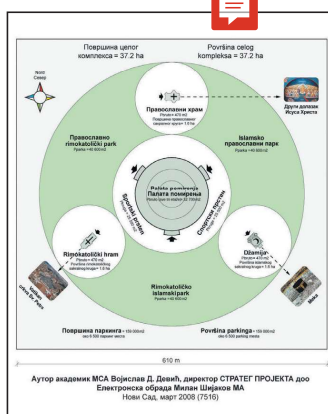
Површина целог комплекса = 37.2 ha

Površina celog kompleksa = 37.2 ha

Север
Sever

Православни храм
Површина = 470 m2
Површина православног здравственог кружног 1.6 ha

Други долазак Исуса Христа

Православно римокатолички парк
Рушња = 40 600 m2

Islamsko pravoslavni park
Rušnja = 40 600 m2

Палата помирења
Palata pomirenja
Површина = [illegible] m2

Spiritualni centar

Спортски центар

Rimokatolički hram
Površina = 470 m2
Površina rimokatoličkog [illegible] = 1.6 ha

Džamija
Površina = 470 m2
Površina islamskog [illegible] = 1.6 ha

Rimokatoličko islamski park
Rušnja = 40 600 m2

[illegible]

Mekka

Површина паркинга = 150 000 m2
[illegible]

Površina parkinga = 150 000 m2
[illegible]

610 m

Аутор академик МСА Војислав Д. Девић, директор СТРАТЕГ ПРОЈЕКТА доо
Електронска обрада Милан Шијаков МА
Нови Сад, март 2008 (7516)